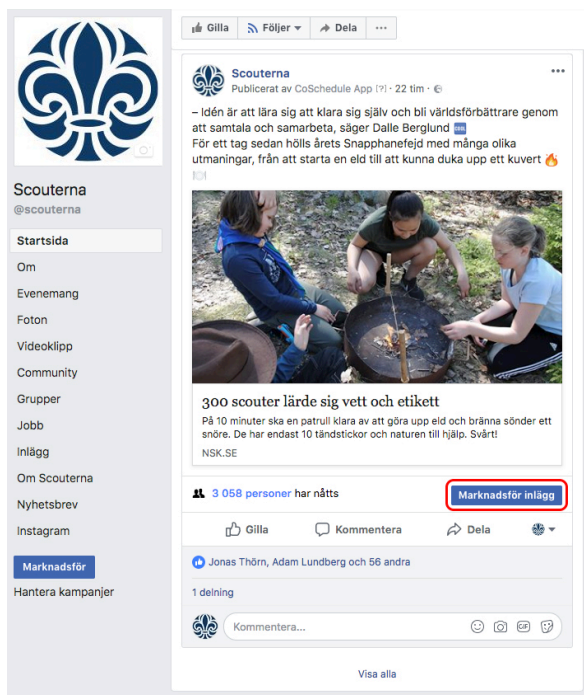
Scouterna
@scouterna

Startsida
Om
Evenemang
Foton
Videoklipp
Community
Grupper
Jobb
Inlägg
Om Scouterna
Nyhetsbrev
Instagram

Marknadsför
Hantera kampanjer

Gilla
Följer
Dela
···

Scouterna
Publicerat av CoSchedule App [?] · 22 tim ·

– Idén är att lära sig att klara sig själv och bli världsförbättrare genom att samtala och samarbeta, säger Dalle Berglund
För ett tag sedan hölls årets Snapphanefejd med många olika utmaningar, från att starta en eld till att kunna duka upp ett kuvert

300 scouter lärde sig vett och etikett
På 10 minuter ska en patrull klara av att göra upp eld och bränna sönder ett snöre. De har endast 10 tändstickor och naturen till hjälp. Svårt!
NSK.SE

3 058 personer har nåtts
Marknadsför inlägg

Gilla
Kommentera
Dela

Jonas Thörn, Adam Lundberg och 56 andra

1 delning

Kommentera...

Visa alla